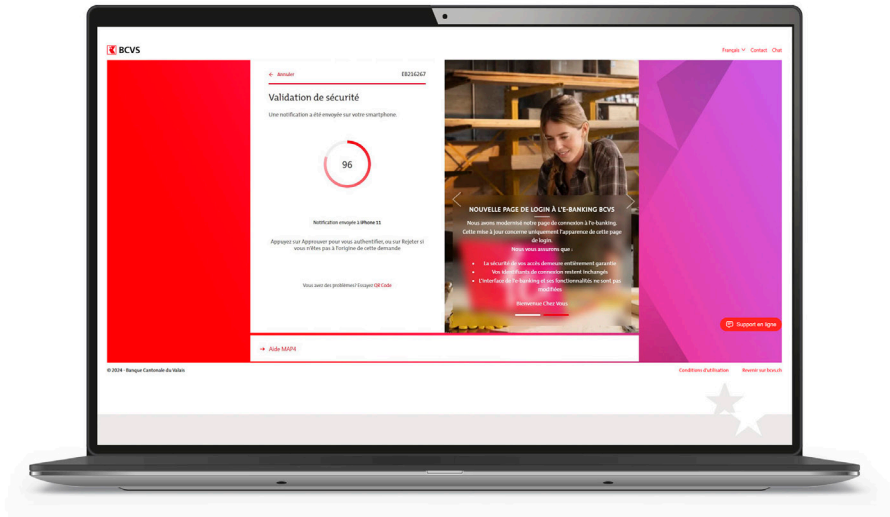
BCVS

Français Contact Chat

← Annuler E8216267

Validation de sécurité

Une notification a été envoyée sur votre smartphone.

96

Notification envoyée à iPhone 11

Appuyez sur Approuver pour vous authentifier, ou sur Rejeter si vous n'êtes pas à l'origine de cette demande

Vous avez des problèmes? Essayez QR Code

NOUVELLE PAGE DE LOGIN À L'E-BANKING BCVS

Nous avons modernisé notre page de connexion à l'e-banking. Cette mise à jour concerne uniquement l'apparence de cette page de login.

Nous vous assurons que :

• La sécurité de vos accès demeure entièrement garantie
• Vos identifiants de connexion restent inchangés
• L'interface de l'e-banking et ses fonctionnalités ne sont pas modifiées

Remerciez Chez Vous

Support en ligne

→ Aide MAP4

© 2024 - Banque Cantonale du Valais

Conditions d'utilisation Revenir sur bcvs.ch